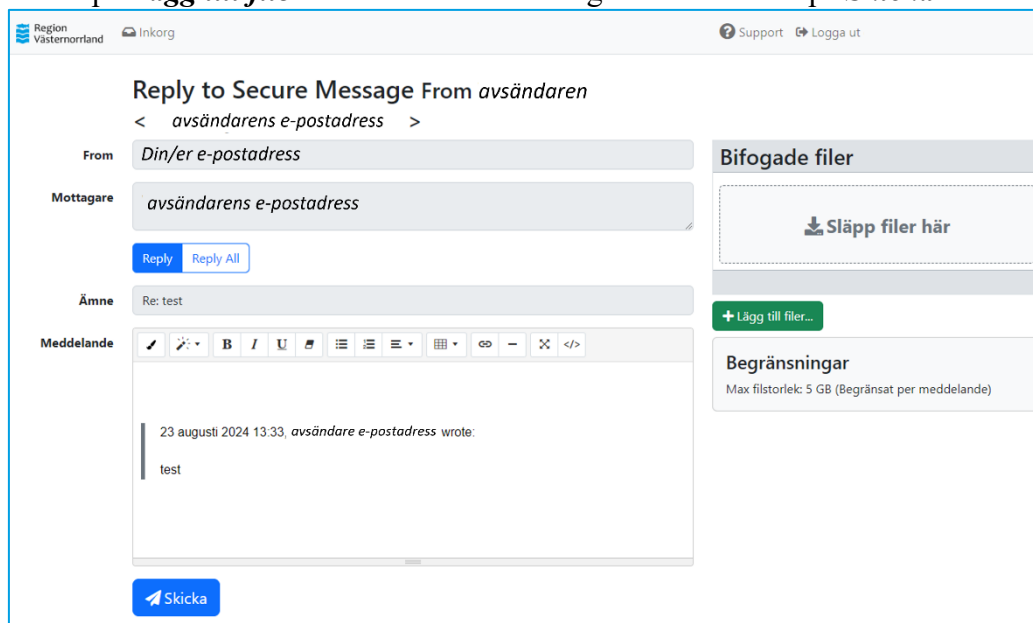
Region Västernorrland Inkorg

Support Logga ut

Reply to Secure Message From avsändaren

< avsändarens e-postadress >

From Din/er e-postadress

Mottagare avsändarens e-postadress

Reply Reply All

Ämne Re: test

Meddelande

23 augusti 2024 13:33, avsändare e-postadress wrote:

test

Skicka

Bifogade filer

Släpp filer här

+ Lägg till filer...

Begränsningar

Max filstorlek: 5 GB (Begränsat per meddelande)